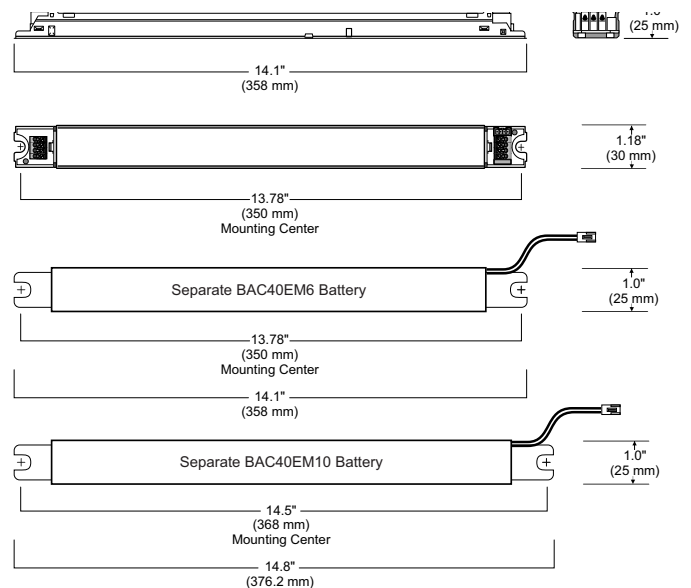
1.0"
(25 mm)

14.1"
(358 mm)

1.18"
(30 mm)

13.78"
(350 mm)
Mounting Center

Separate BAC40EM6 Battery

1.0"
(25 mm)

13.78"
(350 mm)
Mounting Center

14.1"
(358 mm)

Separate BAC40EM10 Battery

1.0"
(25 mm)

14.5"
(368 mm)
Mounting Center

14.8"
(376.2 mm)